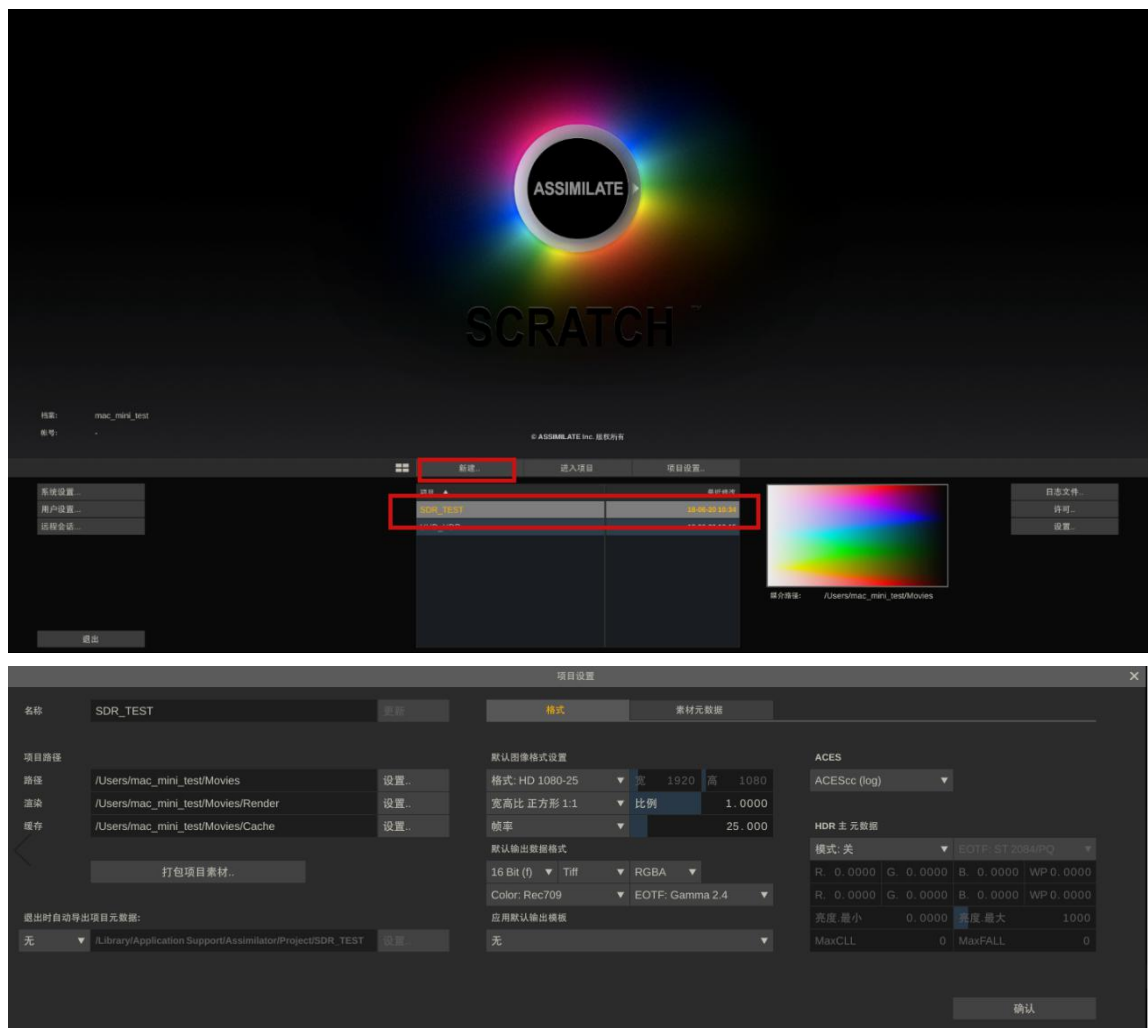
ASSIMILATE

SCRATCH

档案: mac_mini_test
帐号: -

© ASSIMILATE Inc. 版权所有

新建.. 进入项目 项目设置..

系统设置..
用户设置..
远程会话..

项目 ▲ 最近修改
SDR_TEST 18-06-20 18:34
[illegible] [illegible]

媒介路径: /Users/mac_mini_test/Movies

日志文件..
许可..
设置..

退出

项目设置

名称 SDR_TEST 更新

格式 素材元数据

项目路径
路径 /Users/mac_mini_test/Movies 设置..
渲染 /Users/mac_mini_test/Movies/Render 设置..
缓存 /Users/mac_mini_test/Movies/Cache 设置..

打包项目素材..

退出时自动导出项目元数据:
无 ▼ /Library/Application Support/Assimilator/Project/SDR_TEST 设置

默认图像格式设置
格式: HD 1080-25 ▼ 宽 1920 高 1080
宽高比 正方形 1:1 ▼ 比例 1.0000
帧率 ▼ 25.000
默认输出数据格式
16 Bit (f) ▼ Tiff ▼ RGBA ▼
Color: Rec709 ▼ EOTF: Gamma 2.4 ▼
应用默认输出模板
无 ▼

ACES
ACEScc (log) ▼

HDR 主 元数据
模式: 关 ▼ EOTF: ST 2084/PQ ▼
R. 0.0000 G. 0.0000 B. 0.0000 WP 0.0000
R. 0.0000 G. 0.0000 B. 0.0000 WP 0.0000
亮度.最小 0.0000 亮度.最大 1000
MaxCLL 0 MaxFALL 0

确认